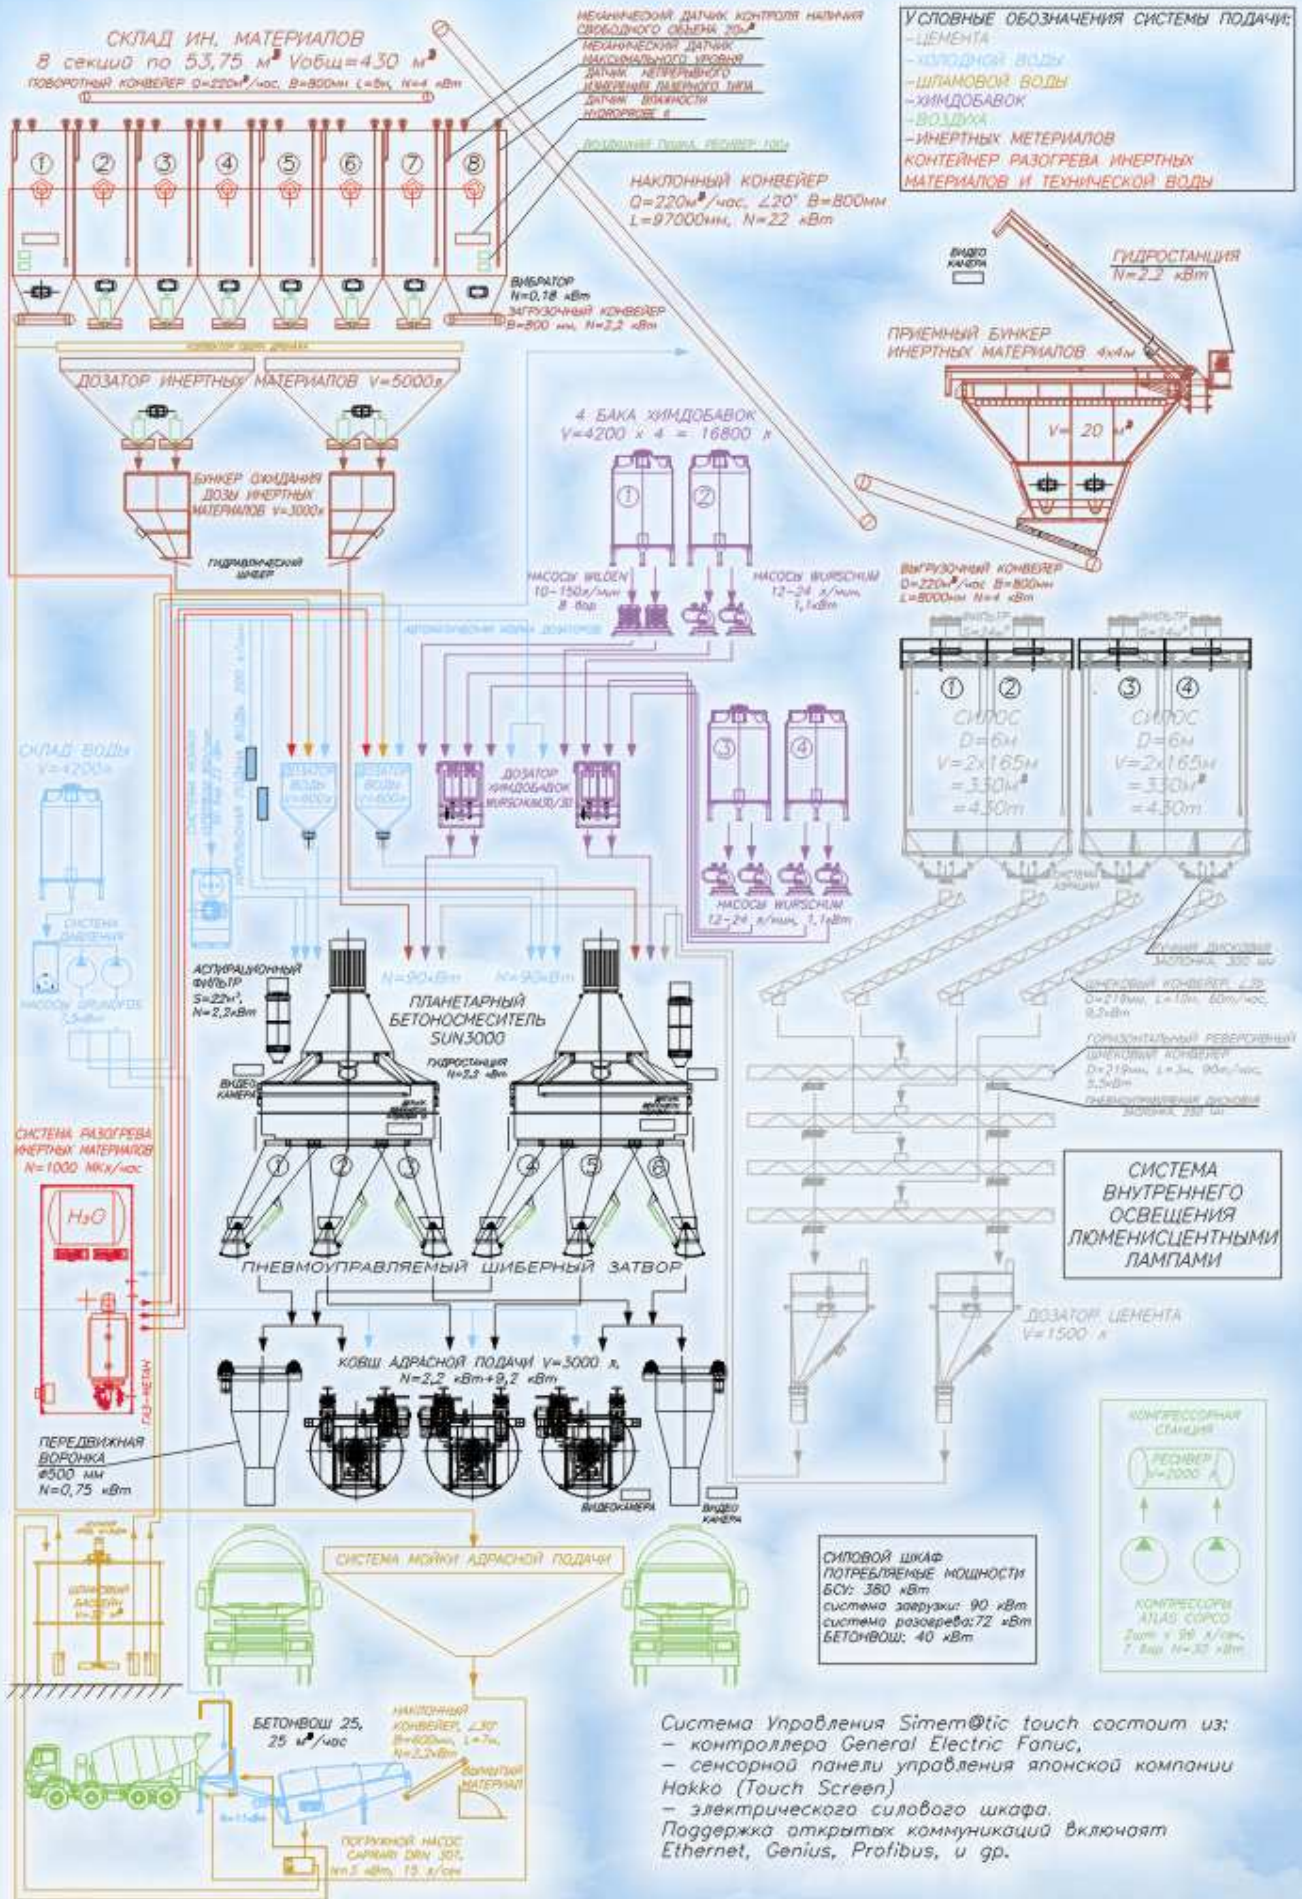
СКЛАД ИН. МАТЕРИАЛОВ
8 секций по 53,75 $м^3$ Vобщ=430 $м^3$
ПОВОРОТНЫЙ КОНВЕЙЕР Q=220$м^3$/час, B=800мм L=5м, N=4 кВт

МЕХАНИЧЕСКИЙ ДАТЧИК КОНТРОЛЯ НАЛИЧИЯ СВОБОДНОГО ОБЪЕМА 20$м^3$
МЕХАНИЧЕСКИЙ ДАТЧИК МАКСИМАЛЬНОГО УРОВНЯ
ДАТЧИК НЕПРЕРЫВНОГО ИЗМЕРЕНИЯ ЛАЗЕРНОГО ТИПА
ДАТЧИК ВЛАЖНОСТИ HYDROPROBE II
ВОЗДУШНАЯ ПУШКА, РЕСИВЕР 100л

УСЛОВНЫЕ ОБОЗНАЧЕНИЯ СИСТЕМЫ ПОДАЧИ:
-ЦЕМЕНТА
-ХОЛОДНОЙ ВОДЫ
-ШЛАМОВОЙ ВОДЫ
-ХИМДОБАВОК
-ВОЗДУХА
-ИНЕРТНЫХ МЕТЕРИАЛОВ
КОНТЕЙНЕР РАЗОГРЕВА ИНЕРТНЫХ МАТЕРИАЛОВ И ТЕХНИЧЕСКОЙ ВОДЫ

① ② ③ ④ ⑤ ⑥ ⑦ ⑧

НАКЛОННЫЙ КОНВЕЙЕР
Q=220$м^3$/час, ∠20° B=800мм
L=97000мм, N=22 кВт

ВИДЕО КАМЕРА
ГИДРОСТАНЦИЯ
N=2,2 кВт

ВИБРАТОР
N=0,18 кВт
ЗАГРУЗОЧНЫЙ КОНВЕЙЕР
B=800 мм, N=2,2 кВт

КОНВЕЙЕР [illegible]

ПРИЕМНЫЙ БУНКЕР
ИНЕРТНЫХ МАТЕРИАЛОВ 4х4м
V= 20 $м^3$

ДОЗАТОР ИНЕРТНЫХ МАТЕРИАЛОВ V=5000л

4 БАКА ХИМДОБАВОК
V=4200 x 4 = 16800 л

БУНКЕР ОЖИДАНИЯ ДОЗЫ ИНЕРТНЫХ МАТЕРИАЛОВ V=3000л

ГИДРАВЛИЧЕСКИЙ ШИБЕР

НАСОСЫ WILDEN
10-150л/мин
8 бар
НАСОСЫ WURSCHUM
12-24 л/мин,
1,1кВт

ВЫГРУЗОЧНЫЙ КОНВЕЙЕР
Q=220$м^3$/час B=800мм
L=8000мм N=4 кВт

ФИЛЬТР S=24$м^2$
ФИЛЬТР S=24$м^2$

АВТОМАТИЧЕСКАЯ МОЙКА ДОЗАТОРОВ

① ② ③ ④
СИЛОС
D=6м
V=2x165м
=330$м^3$
=430т
СИЛОС
D=6м
V=2x165м
=330$м^3$
=430т

СКЛАД ВОДЫ
V=4200л

СИСТЕМА ДАВЛЕНИЯ
НАСОСЫ GRUNDFOS
7,5кВт

ДОЗАТОР ВОДЫ V=600л
ДОЗАТОР ВОДЫ V=600л
ДОЗАТОР ХИМДОБАВОК WURSCHUM30/30

③ ④
НАСОСЫ WURSCHUM
12-24 л/мин, 1,1кВт

СИСТЕМА АЭРАЦИИ

АСПИРАЦИОННЫЙ ФИЛЬТР
S=22$м^2$
N=2,2кВт

N=90кВт
N=90кВт

ПЛАНЕТАРНЫЙ БЕТОНОСМЕСИТЕЛЬ SUN3000
ГИДРОСТАНЦИЯ N=2,2 кВт
ВИДЕО КАМЕРА

РУЧНАЯ ДИСКОВАЯ ЗАСЛОНКА, 300 мм
ШНЕКОВЫЙ КОНВЕЙЕР, ∠35
D=219мм, L=10м, 60т/час, 9,2кВт
ГОРИЗОНТАЛЬНЫЙ РЕВЕРСИВНЫЙ ШНЕКОВЫЙ КОНВЕЙЕР
D=219мм, L=3м, 90т/час, 5,5кВт
ПНЕВМОУПРАВЛЯЕМАЯ ДИСКОВАЯ ЗАСЛОНКА, 250 мм

СИСТЕМА РАЗОГРЕВА ИНЕРТНЫХ МАТЕРИАЛОВ
N=1000 МКал/час
$H_2O$
ГАЗ-МЕТАН

① ② ③ ④ ⑤ ⑥

СИСТЕМА ВНУТРЕННЕГО ОСВЕЩЕНИЯ ЛЮМЕНИСЦЕНТНЫМИ ЛАМПАМИ

ПНЕВМОУПРАВЛЯЕМЫЙ ШИБЕРНЫЙ ЗАТВОР

ДОЗАТОР ЦЕМЕНТА
V=1500 л

КОВШ АДРАСНОЙ ПОДАЧИ V=3000 л,
N=2,2 кВт+9,2 кВт

ПЕРЕДВИЖНАЯ ВОРОНКА
Ø500 мм
N=0,75 кВт

ВИДЕОКАМЕРА
ВИДЕО КАМЕРА

КОМПРЕССОРНАЯ СТАНЦИЯ
РЕСИВЕР V=2000 л
КОМПРЕССОРЫ ATLAS COPCO
2шт x 98 л/сек, 7 бар N=30 кВт

ШЛАМОВЫЙ БАССЕЙН V=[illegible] $м^3$

СИСТЕМА МОЙКИ АДРАСНОЙ ПОДАЧИ

СИЛОВОЙ ШКАФ
ПОТРЕБЛЯЕМЫЕ МОЩНОСТИ
БСУ: 380 кВт
система загрузки: 90 кВт
система розогрева:72 кВт
БЕТОНВОШ: 40 кВт

БЕТОНВОШ 25,
25 $м^3$/час
НАКЛОННЫЙ КОНВЕЙЕР, ∠30
B=600мм, L=7м,
N=2,2кВт
ВОЗВРАТНЫЙ МАТЕРИАЛ
ПОГРУЖНОЙ НАСОС CAPRARI DRN 301,
N=5 кВт, 15 л/сек

Система Управления Simem@tic touch состоит из:
– контроллера General Electric Fanuc,
– сенсорной панели управления японской компании Hakko (Touch Screen)
– электрического силового шкафа.
Поддержка открытых коммуникаций включаят Ethernet, Genius, Profibus, и др.